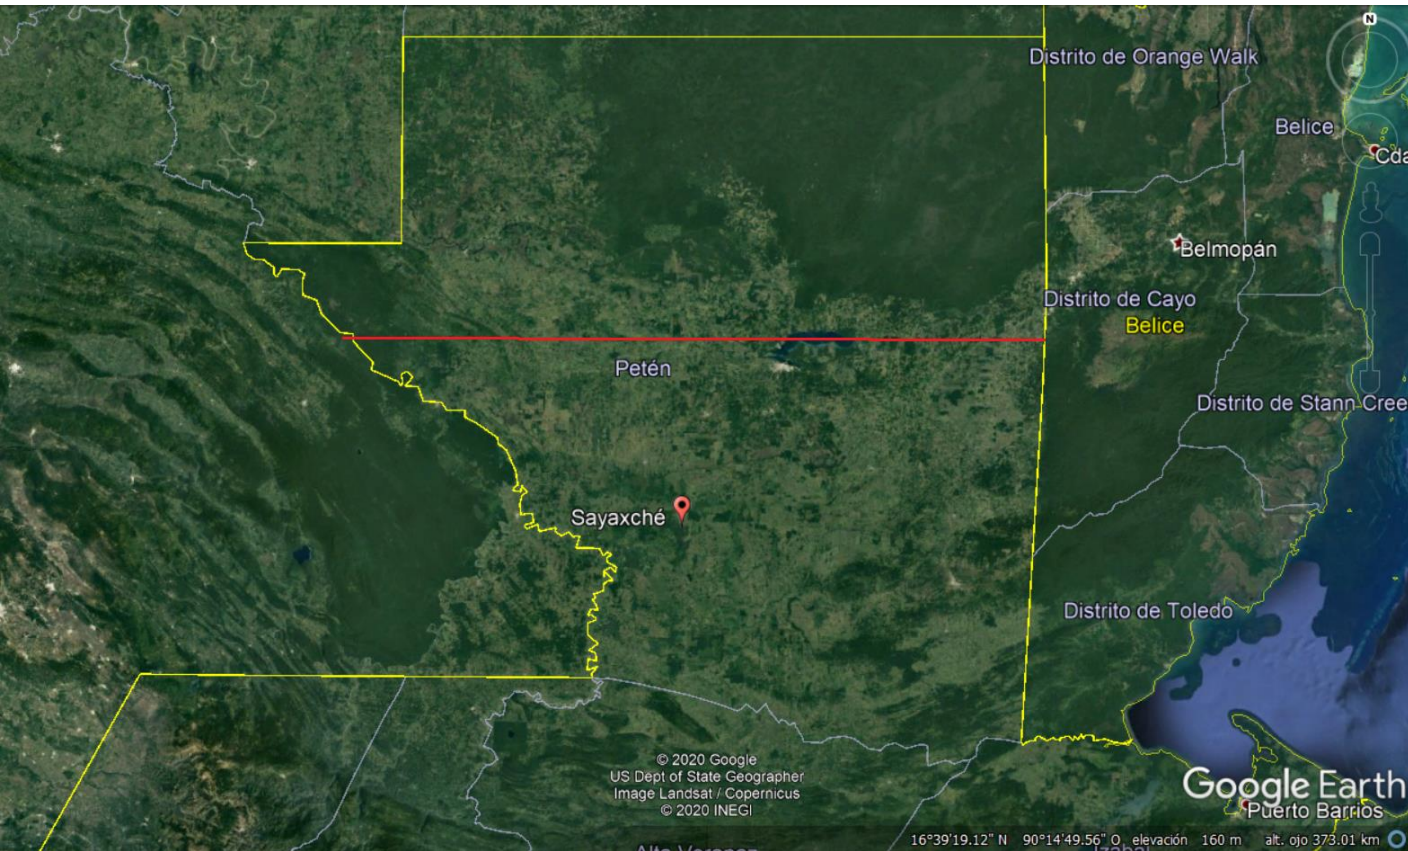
Distrito de Orange Walk
Belice
Cda
Belmopán
Distrito de Cayo
Belice
Petén
Distrito de Stann Cree
Sayaxché
Distrito de Toledo
© 2020 Google
US Dept of State Geographer
Image Landsat / Copernicus
© 2020 INEGI
Google Earth
Puerto Barrios
16°39'19.12" N 90°14'49.56" O elevación 160 m alt. ojo 373.01 km
N